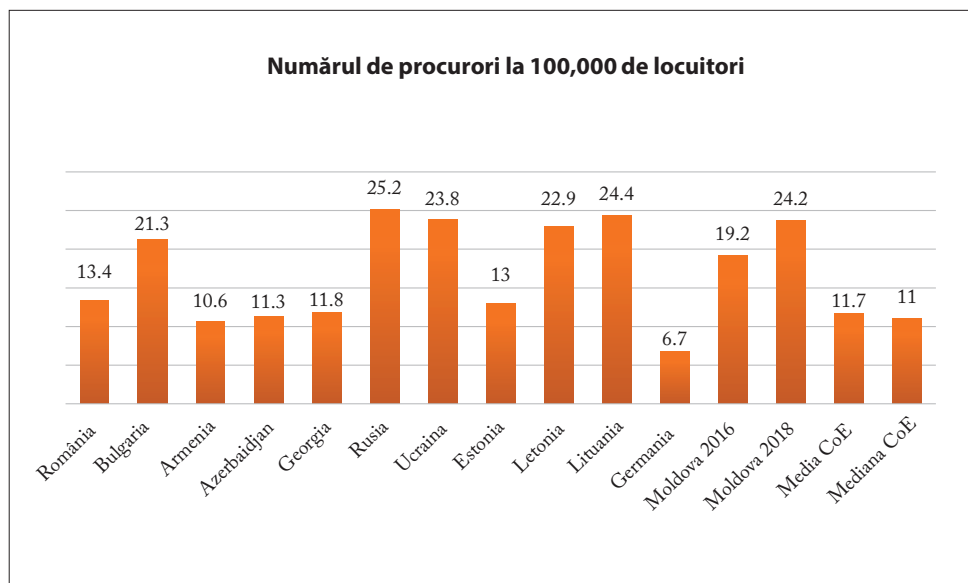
Numărul de procurori la 100,000 de locuitori

| România | Bulgaria | Armenia | Azerbaidjan | Georgia | Rusia | Ucraina | Estonia | Letonia | Lituania | Germania | Moldova 2016 | Moldova 2018 | Media CoE | Mediana CoE |
|---|---|---|---|---|---|---|---|---|---|---|---|---|---|---|
| 13.4 | 21.3 | 10.6 | 11.3 | 11.8 | 25.2 | 23.8 | 13 | 22.9 | 24.4 | 6.7 | 19.2 | 24.2 | 11.7 | 11 |